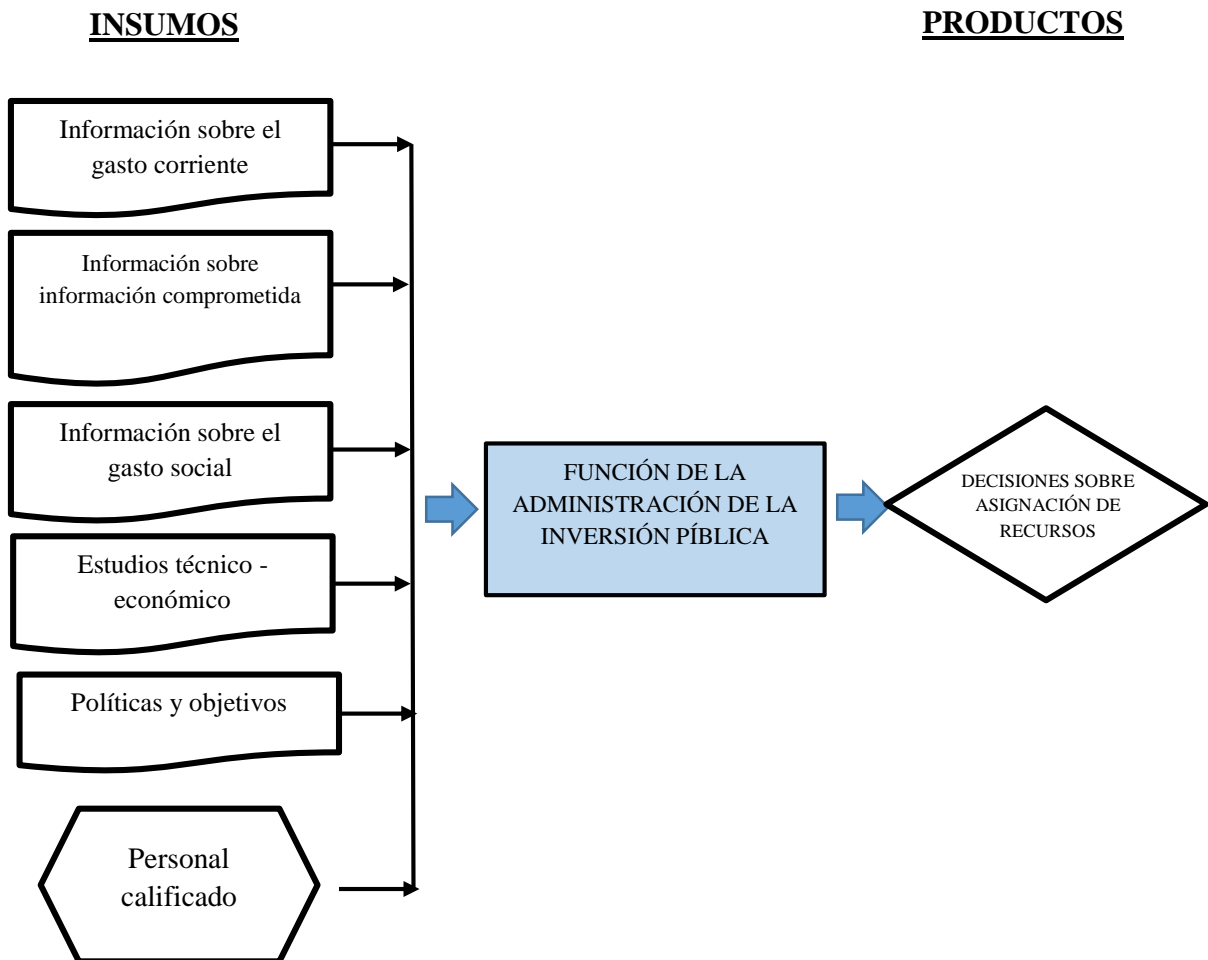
INSUMOS

PRODUCTOS

Información sobre el gasto corriente

Información sobre información comprometida

Información sobre el gasto social

Estudios técnico - económico

Políticas y objetivos

Personal calificado

FUNCIÓN DE LA ADMINISTRACIÓN DE LA INVERSIÓN PÍBLICA

DECISIONES SOBRE ASIGNACIÓN DE RECURSOS